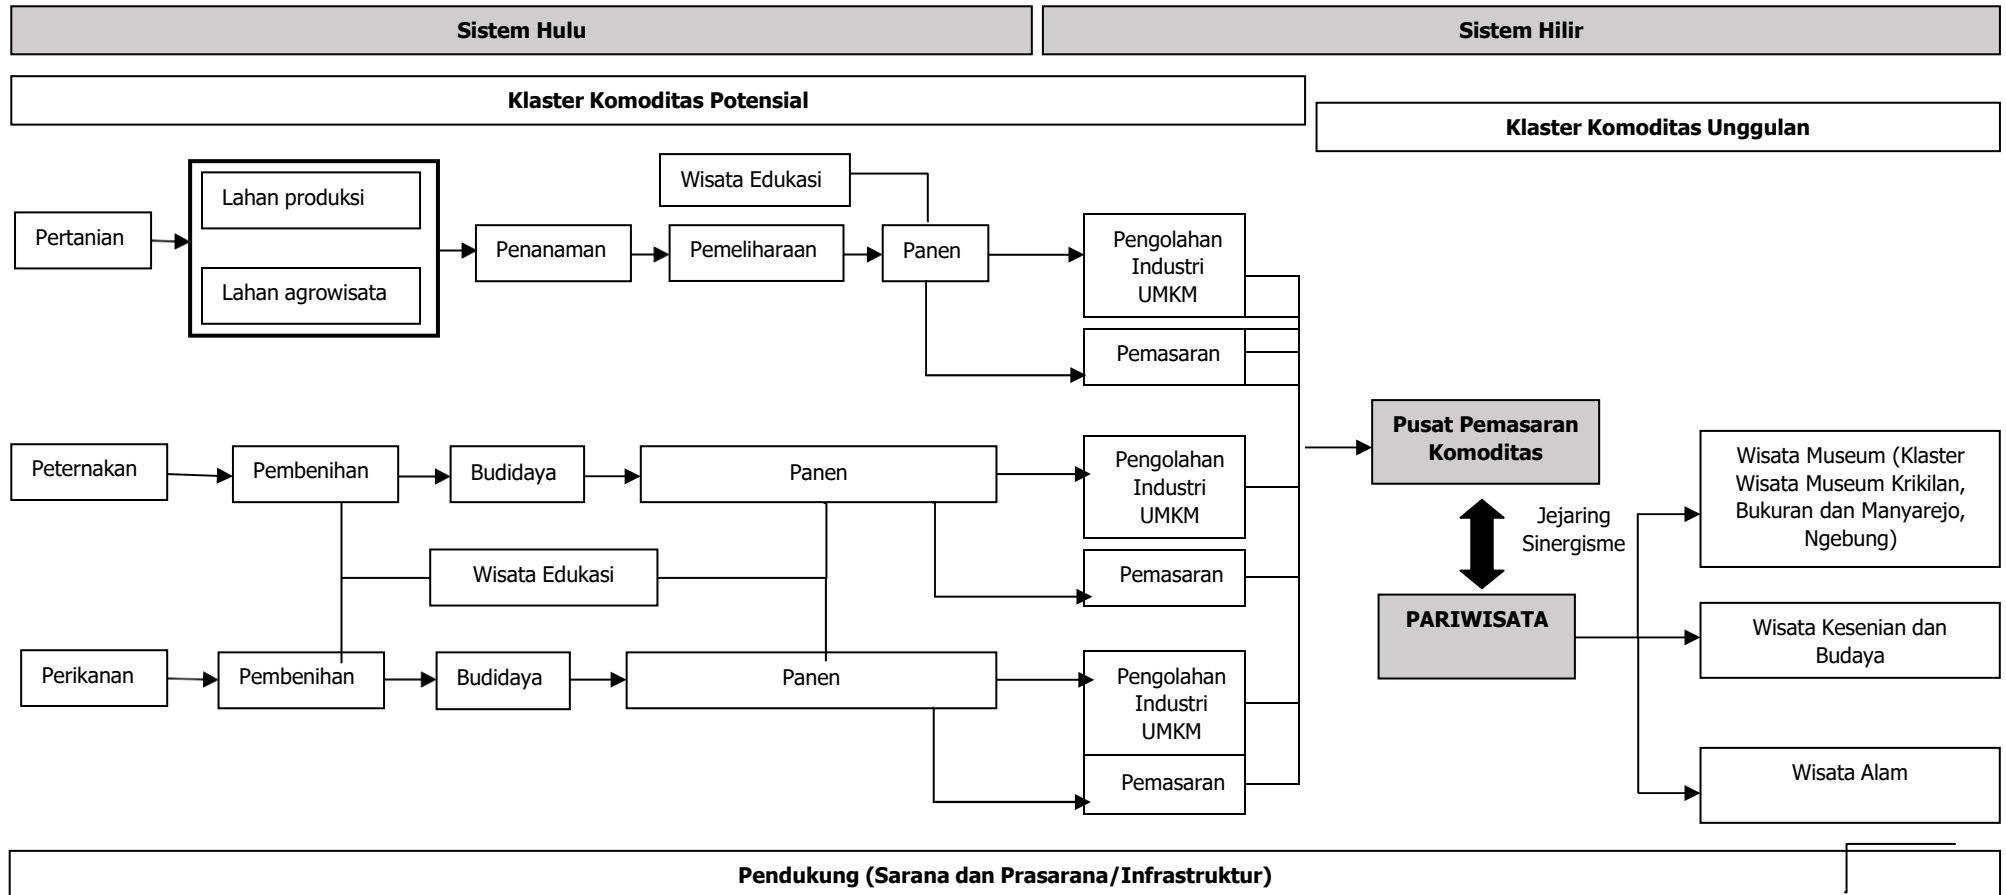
Sistem Hulu

Sistem Hilir

Klaster Komoditas Potensial

Klaster Komoditas Unggulan

Wisata Edukasi

Pertanian

Lahan produksi

Lahan agrowisata

Penanaman

Pemeliharaan

Panen

Pengolahan Industri UMKM

Pemasaran

Pusat Pemasaran Komoditas

Peternakan

Pembenihan

Budidaya

Panen

Pengolahan Industri UMKM

Jejaring Sinergisme

Wisata Museum (Klaster Wisata Museum Krikilan, Bukuran dan Manyarejo, Ngebung)

Wisata Edukasi

Pemasaran

PARIWISATA

Wisata Kesenian dan Budaya

Perikanan

Pembenihan

Budidaya

Panen

Pengolahan Industri UMKM

Pemasaran

Wisata Alam

Pendukung (Sarana dan Prasarana/Infrastruktur)